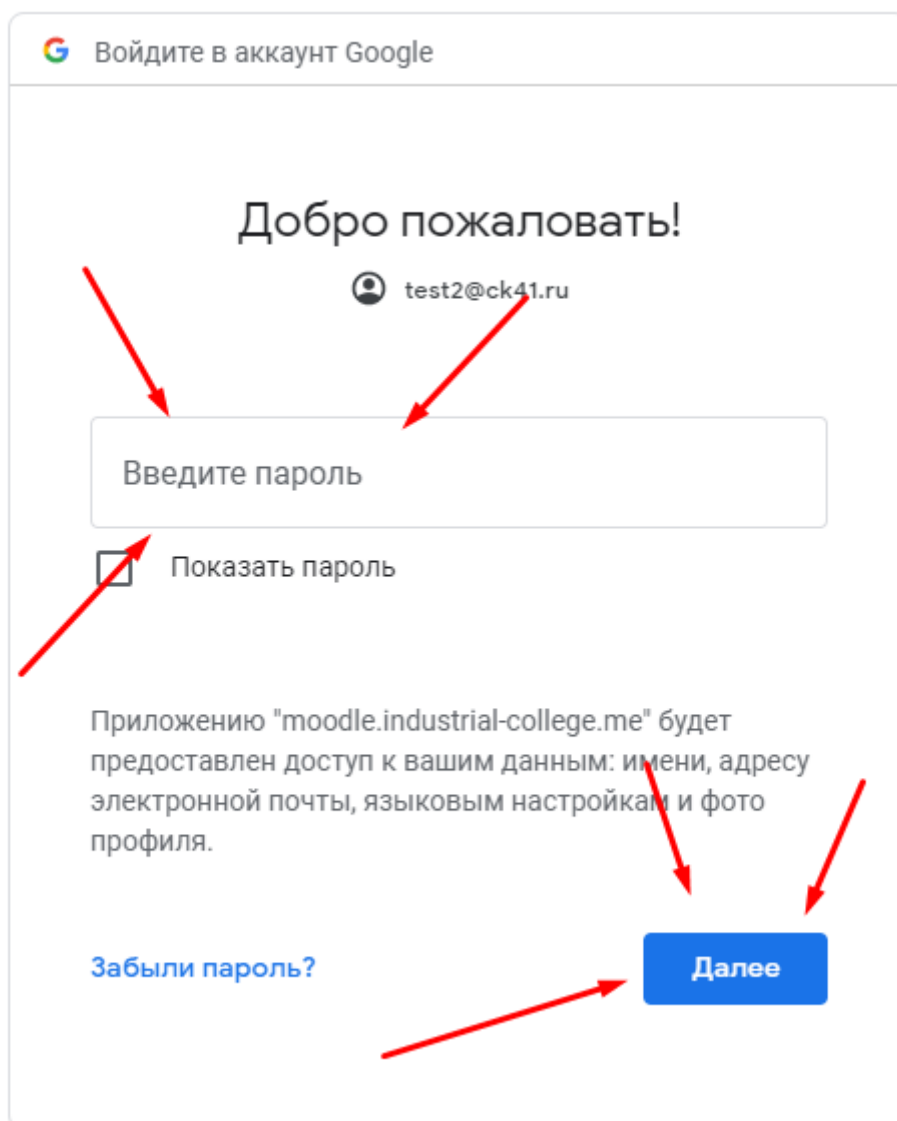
G Войдите в аккаунт Google

Добро пожаловать!

test2@ck41.ru

Введите пароль

Показать пароль

Приложению "moodle.industrial-college.me" будет предоставлен доступ к вашим данным: имени, адресу электронной почты, языковым настройкам и фото профиля.

Забыли пароль?

Далее